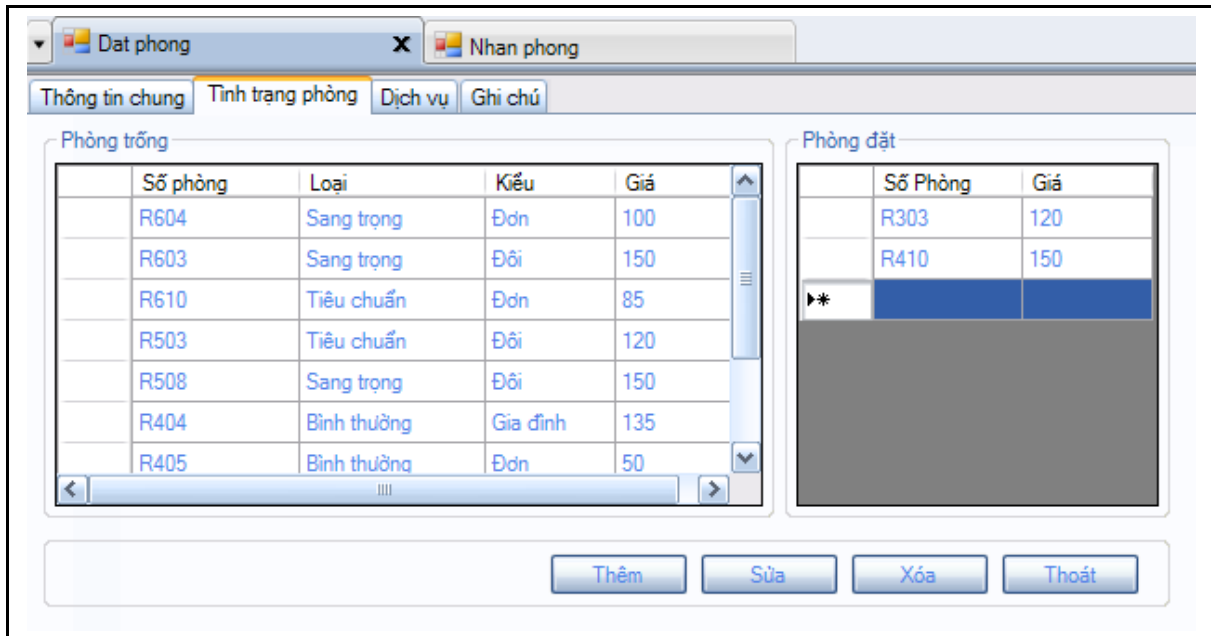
Dat phong X Nhan phong

Thông tin chung | Tình trạng phòng | Dịch vụ | Ghi chú

Phòng trống

| | Số phòng | Loại | Kiểu | Giá |
|---|---|---|---|---|
| | R604 | Sang trọng | Đơn | 100 |
| | R603 | Sang trọng | Đôi | 150 |
| | R610 | Tiêu chuẩn | Đơn | 85 |
| | R503 | Tiêu chuẩn | Đôi | 120 |
| | R508 | Sang trọng | Đôi | 150 |
| | R404 | Bình thường | Gia đình | 135 |
| | R405 | Bình thường | Đơn | 50 |

Phòng đặt

| | Số Phòng | Giá |
|---|---|---|
| | R303 | 120 |
| | R410 | 150 |
| ▸* | | |

Thêm Sửa Xóa Thoát